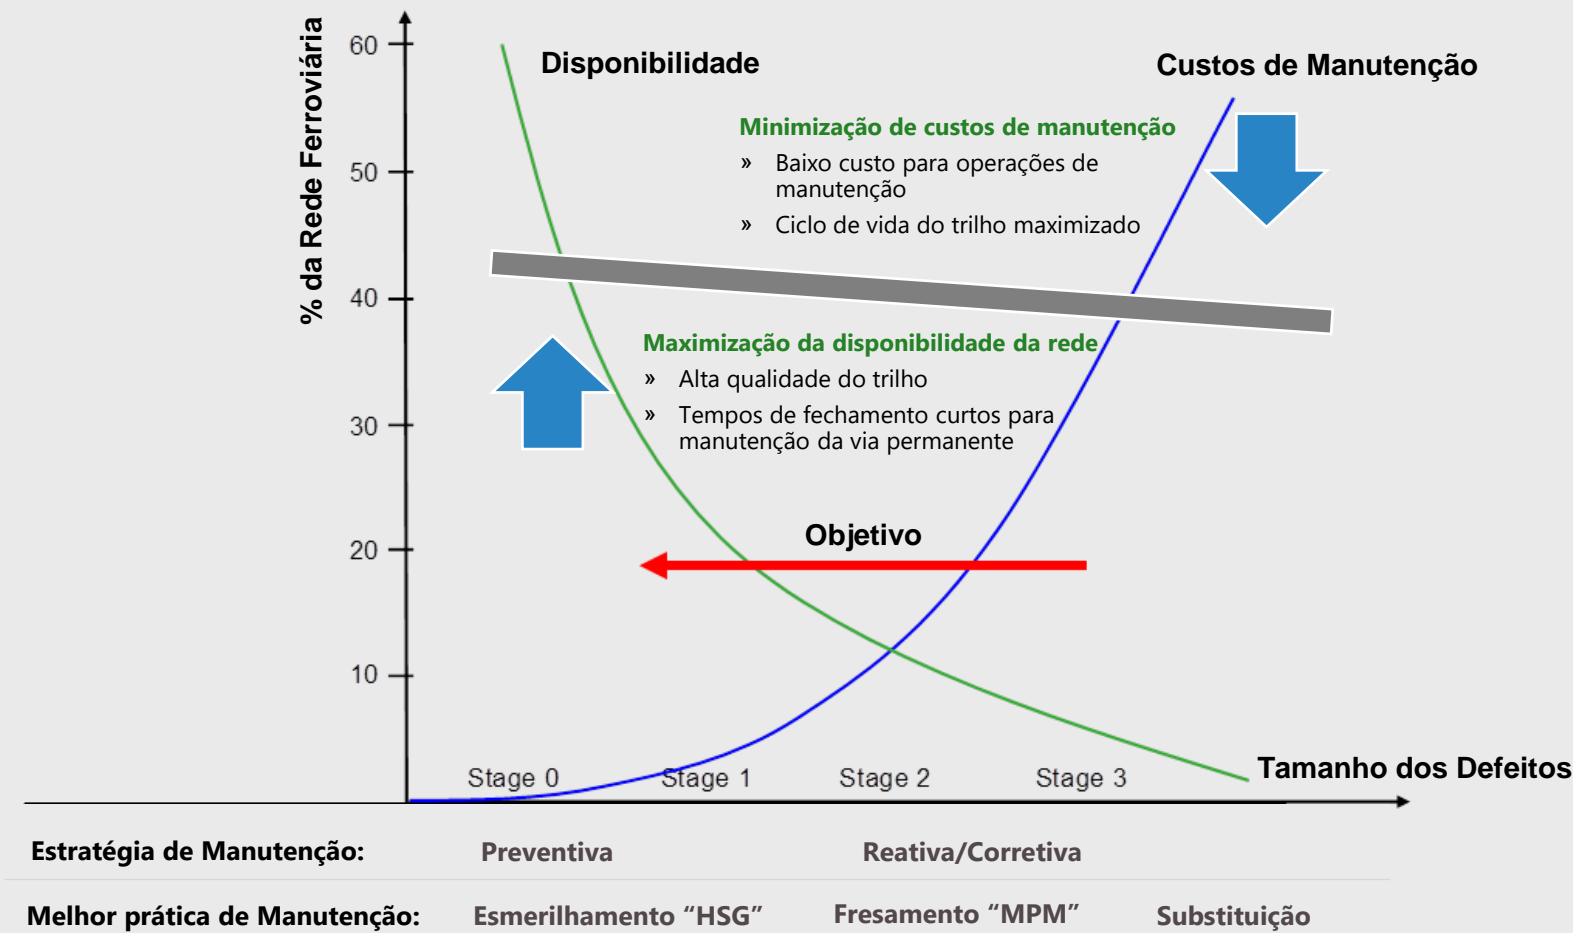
% da Rede Ferroviária

60
50
40
30
20
10

Disponibilidade

Custos de Manutenção

Minimização de custos de manutenção
» Baixo custo para operações de manutenção
» Ciclo de vida do trilho maximizado

Maximização da disponibilidade da rede
» Alta qualidade do trilho
» Tempos de fechamento curtos para manutenção da via permanente

Objetivo

Stage 0
Stage 1
Stage 2
Stage 3

Tamanho dos Defeitos

Estratégia de Manutenção: Preventiva Reativa/Corretiva

Melhor prática de Manutenção: Esmerilhamento “HSG” Fresamento “MPM” Substituição